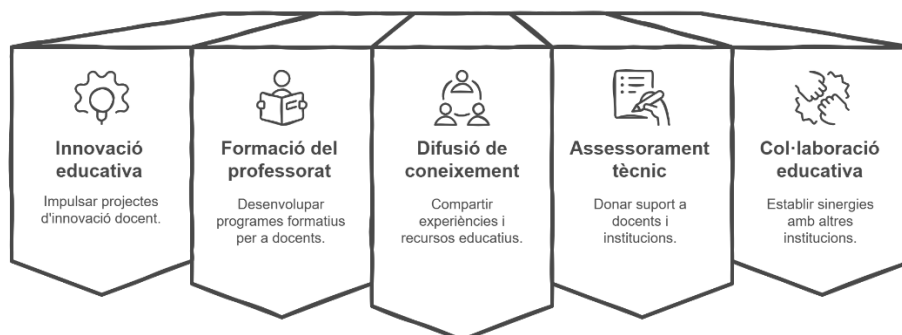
Innovació educativa

Impulsar projectes d'innovació docent.

Formació del professorat

Desenvolupar programes formatius per a docents.

Difusió de coneixement

Compartir experiències i recursos educatius.

Assessorament tècnic

Donar suport a docents i institucions.

Col·laboració educativa

Establir sinergies amb altres institucions.